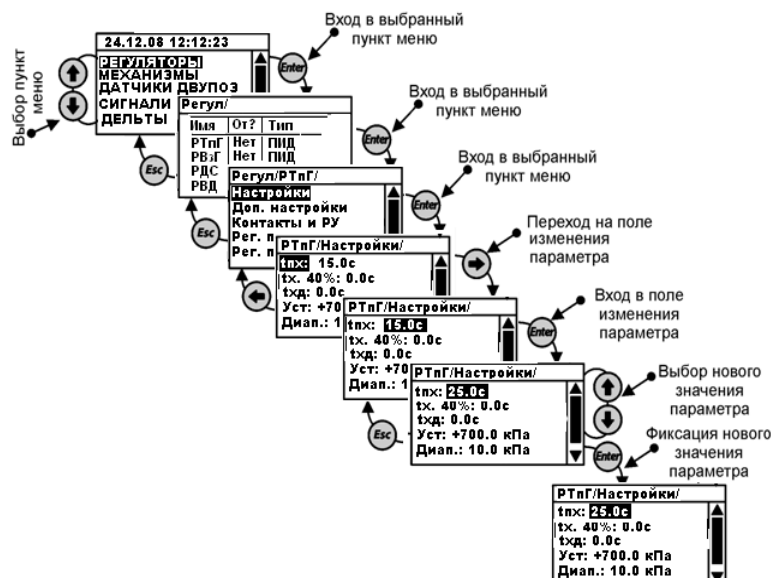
Выбор пункт меню

24.12.08 12:12:23
РЕГУЛЯТОРЫ
МЕХАНИЗМЫ
ДАТЧИКИ ДВУПОЗ
СИГНАЛИ
ДЕЛЬТЫ

Вход в выбранный пункт меню

Enter

Регул/

| Имя | От? | Тип |
|---|---|---|
| РТпГ | Нет | ПИД |
| РВзГ | Нет | ПИД |
| РДС | | |
| РВД | | |

Esc

Вход в выбранный пункт меню

Enter

Регул/РТпГ/
Настройки
Доп. настройки
Контакты и РУ
Рег. п
Рег. п

Esc

Вход в выбранный пункт меню

Enter

РТпГ/Настройки/
tпх: 15.0с
tх. 40%: 0.0с
tхд: 0.0с
Уст: +70
Диап.: 1

Переход на поле изменения параметра

РТпГ/Настройки/
tпх: 15.0с
tх. 40%: 0.0с
tхд: 0.0с
Уст: +70
Диап.: 1

Вход в поле изменения параметра

Enter

Esc

РТпГ/Настройки/
tпх: 25.0с
tх. 40%: 0.0с
tхд: 0.0с
Уст: +700.0 кПа
Диап.: 10.0 кПа

Выбор нового значения параметра

Фиксация нового значения параметра

Enter

РТпГ/Настройки/
tпх: 25.0с
tх. 40%: 0.0с
tхд: 0.0с
Уст: +700.0 кПа
Диап.: 10.0 кПа